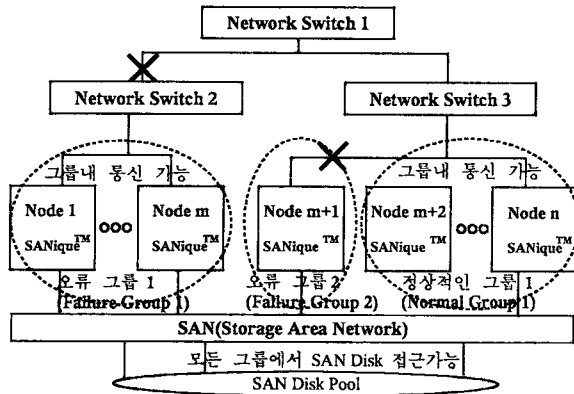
Network Switch 1

Network Switch 2

Network Switch 3

그룹내 통신 가능

그룹내 통신 가능

Node 1 SANique$^{TM}$

ooo

Node m SANique$^{TM}$

Node m+1 SANique$^{TM}$

Node m+2 SANique$^{TM}$

ooo

Node n SANique$^{TM}$

오류 그룹 1 (Failure Group 1)

오류 그룹 2 (Failure Group 2)

정상적인 그룹 1 (Normal Group 1)

SAN(Storage Area Network)

모든 그룹에서 SAN Disk 접근가능

SAN Disk Pool